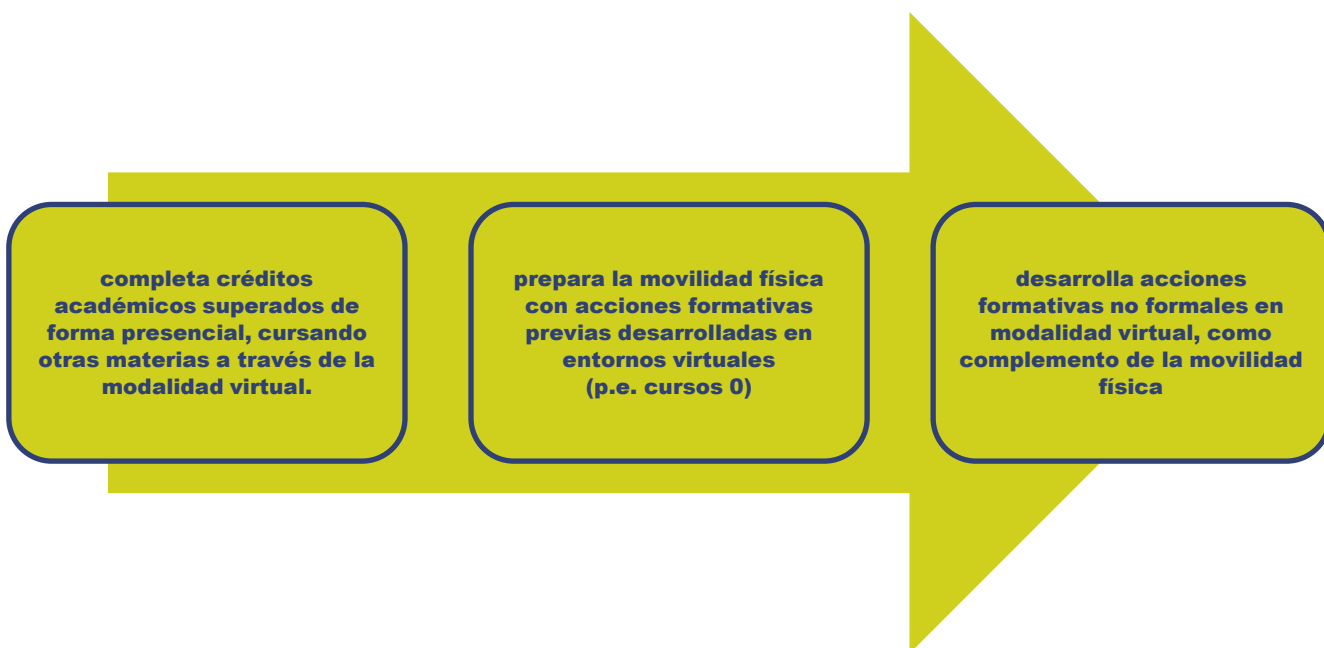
completa créditos académicos superados de forma presencial, cursando otras materias a través de la modalidad virtual.

prepara la movilidad física con acciones formativas previas desarrolladas en entornos virtuales (p.e. cursos 0)

desarrolla acciones formativas no formales en modalidad virtual, como complemento de la movilidad física